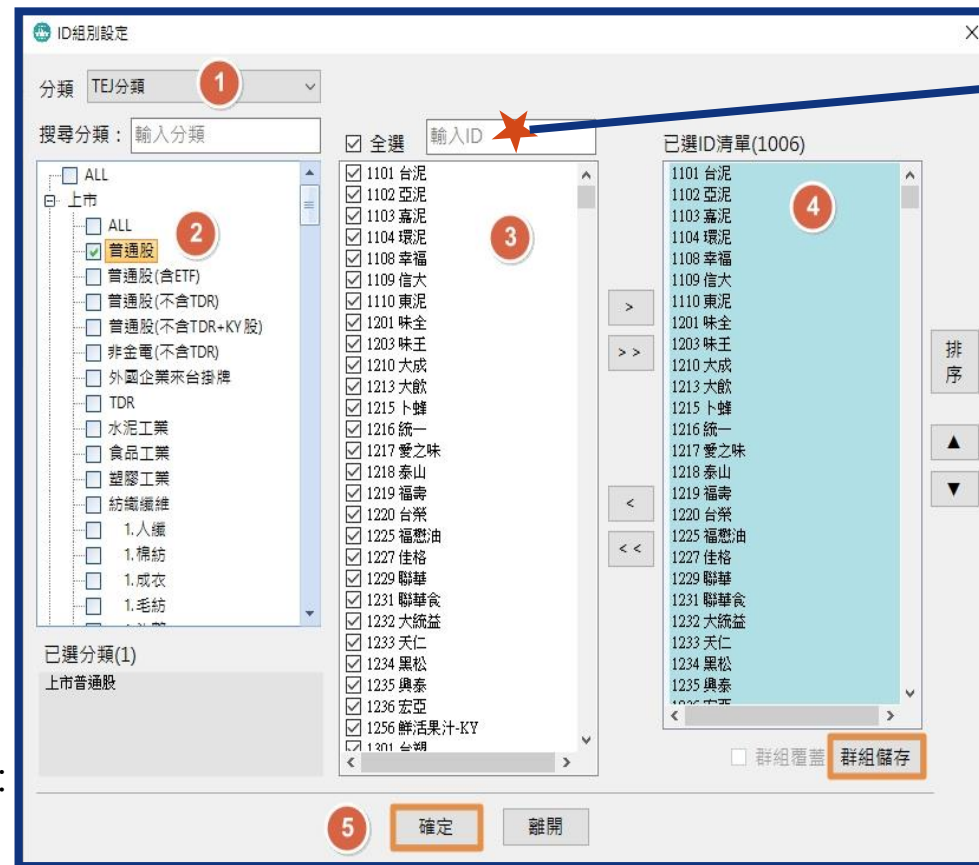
ID組別設定

分類 TEJ分類 1

搜尋分類： 輸入分類

ALL
上市
ALL
普通股
普通股(含ETF)
普通股(不含TDR)
普通股(不含TDR+KY股)
非金電(不含TDR)
外國企業來台掛牌
TDR
水泥工業
食品工業
塑膠工業
紡織纖維
1.人纖
1.棉紡
1.成衣
1.毛紡
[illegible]

2

已選分類(1)
上市普通股

全選 輸入ID

3

1101 台泥
1102 亞泥
1103 嘉泥
1104 環泥
1108 幸福
1109 信大
1110 東泥
1201 味全
1203 味王
1210 大成
1213 大飲
1215 卜蜂
1216 統一
1217 愛之味
1218 泰山
1219 福壽
1220 台榮
1225 福懋油
1227 佳格
1229 聯華
1231 聯華食
1232 大統益
1233 天仁
1234 黑松
1235 興泰
1236 宏亞
1256 鮮活果汁-KY
1301 台塑

>
>>
<
<<

已選ID清單(1006)

4

1101 台泥
1102 亞泥
1103 嘉泥
1104 環泥
1108 幸福
1109 信大
1110 東泥
1201 味全
1203 味王
1210 大成
1213 大飲
1215 卜蜂
1216 統一
1217 愛之味
1218 泰山
1219 福壽
1220 台榮
1225 福懋油
1227 佳格
1229 聯華
1231 聯華食
1232 大統益
1233 天仁
1234 黑松
1235 興泰
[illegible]

排序
▲
▼

群組覆蓋 群組儲存

5 確定 離開